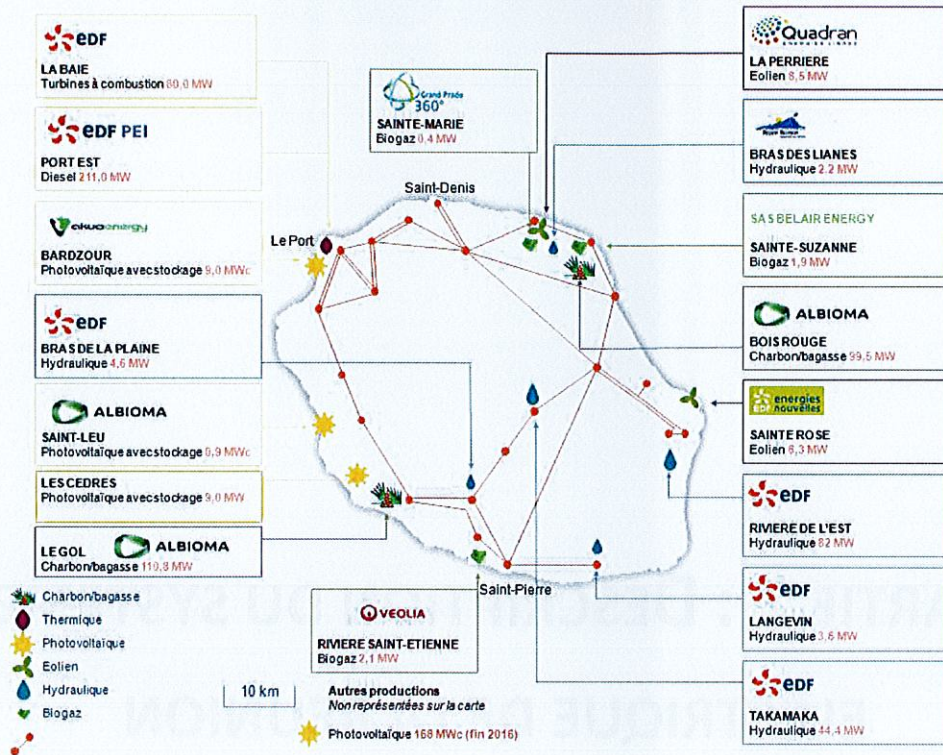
EDF
LA BAIE
Turbines à combustion 80,0 MW

EDF PEI
PORT EST
Diesel 211,0 MW

akuoenergy
BARDZOUR
Photovoltaïque avec stockage 9,0 MWc

EDF
BRAS DE LA PLAINE
Hydraulique 4,6 MW

ALBIOMA
SAINT-LEU
Photovoltaïque avec stockage 0,9 MWc

LES CEDRES
Photovoltaïque avec stockage 9,0 MW

LEGOL ALBIOMA
Charbon/bagasse 110,8 MW

Grand Prado 360°
SAINTE-MARIE
Biogaz 0,4 MW

Saint-Denis
Le Port
Saint-Pierre

Quadran
LA PERRIERE
Eolien 8,5 MW

BRAS DES LIANES
Hydraulique 2,2 MW

SAS BELAIR ENERGY
SAINTE-SUZANNE
Biogaz 1,9 MW

ALBIOMA
BOIS ROUGE
Charbon/bagasse 99,5 MW

EDF energies nouvelles
SAINTE ROSE
Eolien 6,3 MW

EDF
RIVIERE DE L'EST
Hydraulique 82 MW

EDF
LANGEVIN
Hydraulique 3,6 MW

EDF
TAKAMAKA
Hydraulique 44,4 MW

VEOLIA
RIVIERE SAINT-ETIENNE
Biogaz 2,1 MW

Charbon/bagasse
Thermique
Photovoltaïque
Eolien
Hydraulique
Biogaz

10 km

Autres productions
Non représentées sur la carte
Photovoltaïque 168 MWc (fin 2016)